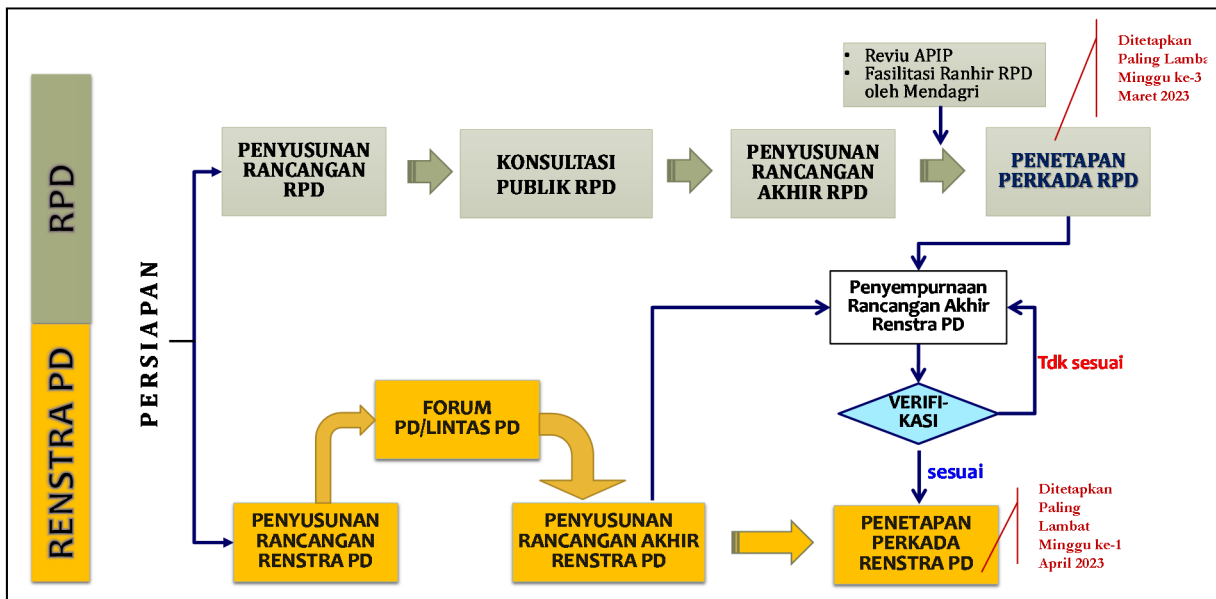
RPD

RENSTRA PD

PERSIAPAN

PENYUSUNAN RANCANGAN RPD

KONSULTASI PUBLIK RPD

PENYUSUNAN RANCANGAN AKHIR RPD

• Reviu APIP
• Fasilitasi Ranhir RPD oleh Mendagri

PENETAPAN PERKADA RPD

Ditetapkan Paling Lamba Minggu ke-3 Maret 2023

Penyempurnaan Rancangan Akhir Renstra PD

VERIFI-KASI

Tdk sesuai

sesuai

FORUM PD/LINTAS PD

PENYUSUNAN RANCANGAN RENSTRA PD

PENYUSUNAN RANCANGAN AKHIR RENSTRA PD

PENETAPAN PERKADA RENSTRA PD

Ditetapkan Paling Lambat Minggu ke-1 April 2023